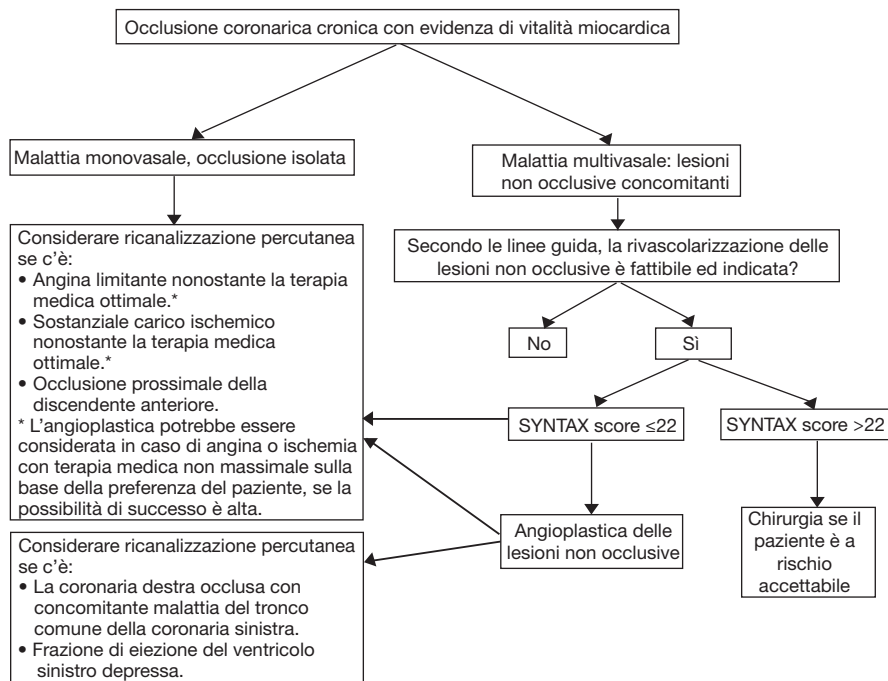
Occlusione coronarica cronica con evidenza di vitalità miocardica

Malattia monovasale, occlusione isolata

Malattia multivasale: lesioni non occlusive concomitanti

Considerare ricanalizzazione percutanea se c'è:
• Angina limitante nonostante la terapia medica ottimale.*
• Sostanziale carico ischemico nonostante la terapia medica ottimale.*
• Occlusione prossimale della discendente anteriore.
* L'angioplastica potrebbe essere considerata in caso di angina o ischemia con terapia medica non massimale sulla base della preferenza del paziente, se la possibilità di successo è alta.

Secondo le linee guida, la rivascolarizzazione delle lesioni non occlusive è fattibile ed indicata?

No

Sì

SYNTAX score ≤22

SYNTAX score >22

Angioplastica delle lesioni non occlusive

Chirurgia se il paziente è a rischio accettabile

Considerare ricanalizzazione percutanea se c'è:
• La coronaria destra occlusa con concomitante malattia del tronco comune della coronaria sinistra.
• Frazione di eiezione del ventricolo sinistro depressa.